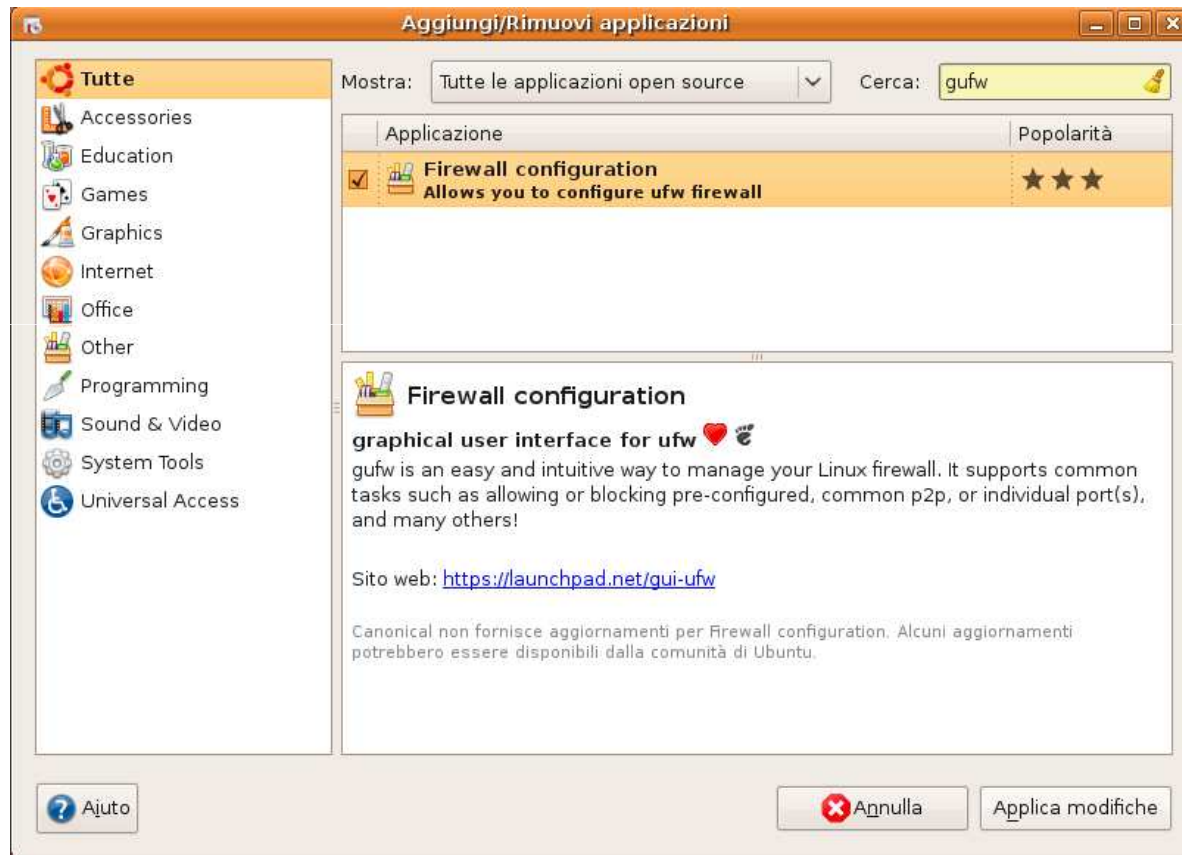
Aggiungi/Rimuovi applicazioni

Tutte
Accessories
Education
Games
Graphics
Internet
Office
Other
Programming
Sound & Video
System Tools
Universal Access

Mostra: Tutte le applicazioni open source

Cerca: gufw

| | Applicazione | Popolarità |
|---|---|---|
| ☑ | **Firewall configuration** **Allows you to configure ufw firewall** | ★★★ |

Firewall configuration

**graphical user interface for ufw**

gufw is an easy and intuitive way to manage your Linux firewall. It supports common tasks such as allowing or blocking pre-configured, common p2p, or individual port(s), and many others!

Sito web: https://launchpad.net/gui-ufw

Canonical non fornisce aggiornamenti per Firewall configuration. Alcuni aggiornamenti potrebbero essere disponibili dalla comunità di Ubuntu.

Aiuto

Annulla

Applica modifiche